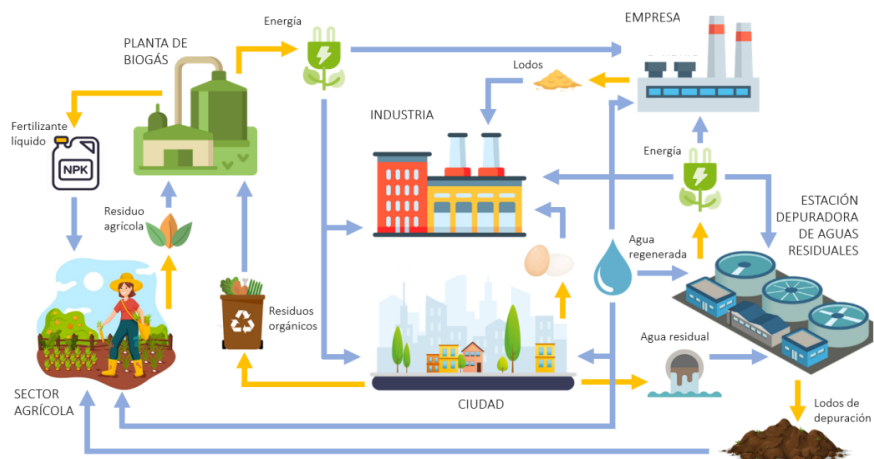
PLANTA DE BIOGÁS

Energía

EMPRESA

Lodos

Fertilizante líquido

NPK

INDUSTRIA

Energía

Residuo agrícola

ESTACIÓN DEPURADORA DE AGUAS RESIDUALES

Agua regenerada

Residuos orgánicos

Agua residual

SECTOR AGRÍCOLA

CIUDAD

Lodos de depuración